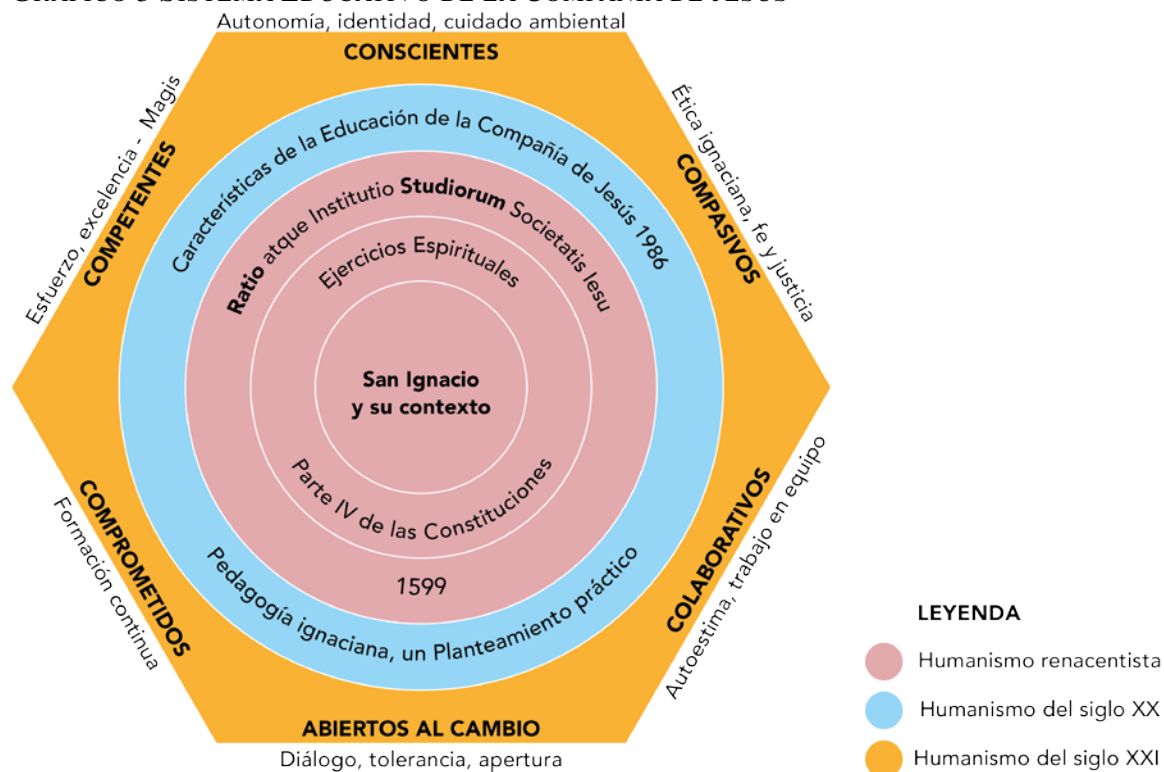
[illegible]

Autonomía, identidad, cuidado ambiental

CONSCIENTES

Ética ignaciana, fe y justicia

COMPASIVOS

Autoestima, trabajo en equipo

COLABORATIVOS

ABIERTOS AL CAMBIO

Diálogo, tolerancia, apertura

COMPROMETIDOS

Formación continua

COMPETENTES

Esfuerzo, excelencia - Magis

Características de la Educación de la Compañía de Jesús 1986

Pedagogía ignaciana, un Planteamiento práctico

Ratio atque Institutio Studiorum Societatis Iesu

1599

Ejercicios Espirituales

Parte IV de las Constituciones

San Ignacio y su contexto

LEYENDA

Humanismo renacentista

Humanismo del siglo XX

Humanismo del siglo XXI